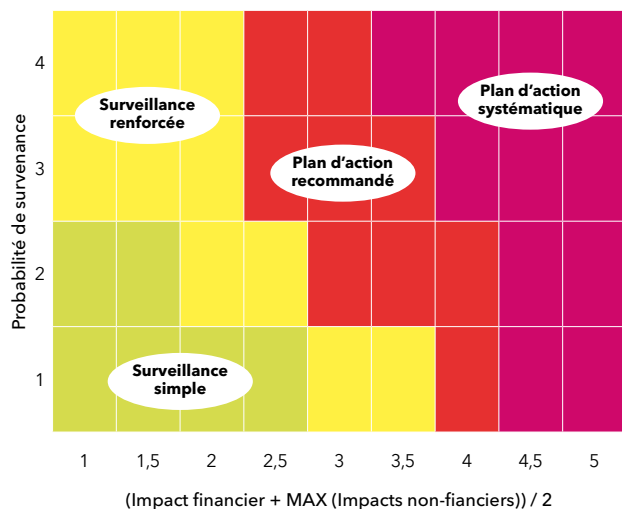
Probabilité de survenance

4
3
2
1

Surveillance renforcée

Plan d'action recommandé

Plan d'action systématique

Surveillance simple

1
1,5
2
2,5
3
3,5
4
4,5
5

(Impact financier + MAX (Impacts non-fianciers)) / 2